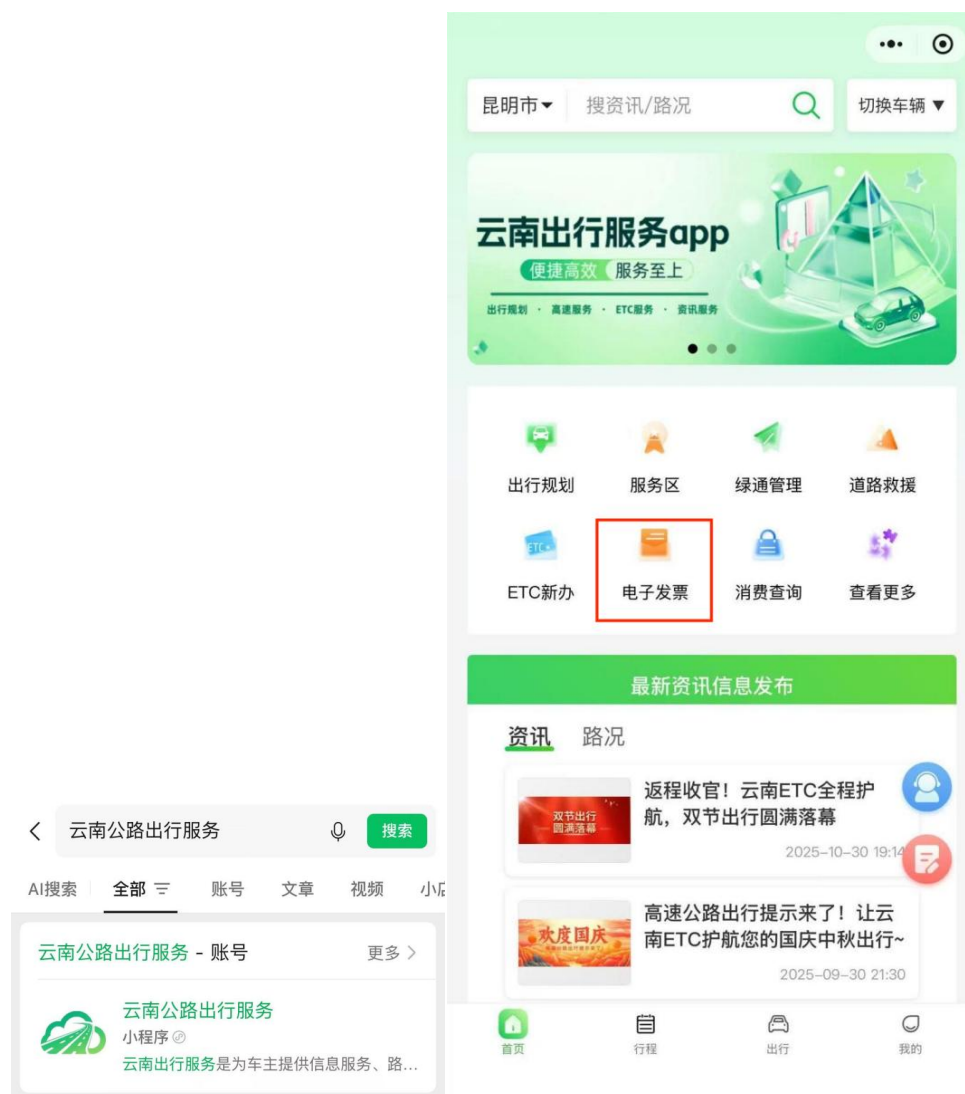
云南公路出行服务
搜索
AI搜索 全部 账号 文章 视频 小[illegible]
云南公路出行服务 - 账号 更多 >
云南公路出行服务
小程序
云南出行服务是为车主提供信息服务、路...

昆明市 搜资讯/路况 切换车辆
云南出行服务app
便捷高效 服务至上
出行规划 · 高速服务 · ETC服务 · 资讯服务
出行规划 服务区 绿通管理 道路救援
ETC新办 电子发票 消费查询 查看更多
最新资讯信息发布
资讯 路况
双节出行 圆满落幕
返程收官！云南ETC全程护航，双节出行圆满落幕
2025-10-30 19:14
欢度国庆
高速公路出行提示来了！让云南ETC护航您的国庆中秋出行~
2025-09-30 21:30
首页 行程 出行 我的